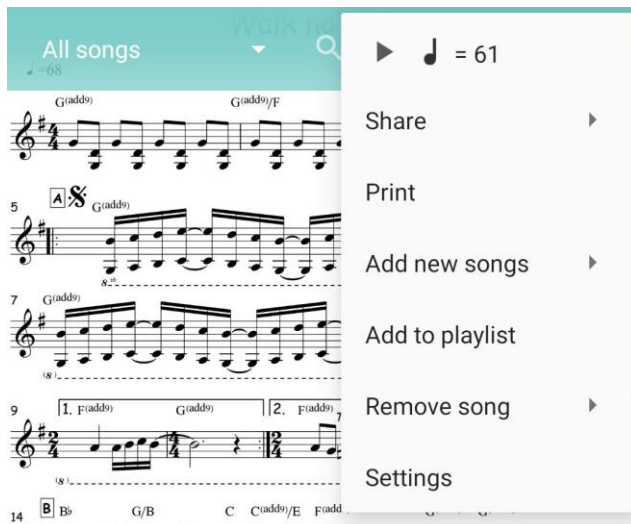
All songs

Walk no

♩=68

G(add9)

G(add9)/F

A

5

G(add9)

8vb

7

G(add9)

(8)

9

1. F(add9)

G(add9)

2. F(add9)

(8)

14

B

Bb

G/B

C

C(add9)/E

F(add

▶ ♩ = 61

Share

Print

Add new songs

Add to playlist

Remove song

Settings